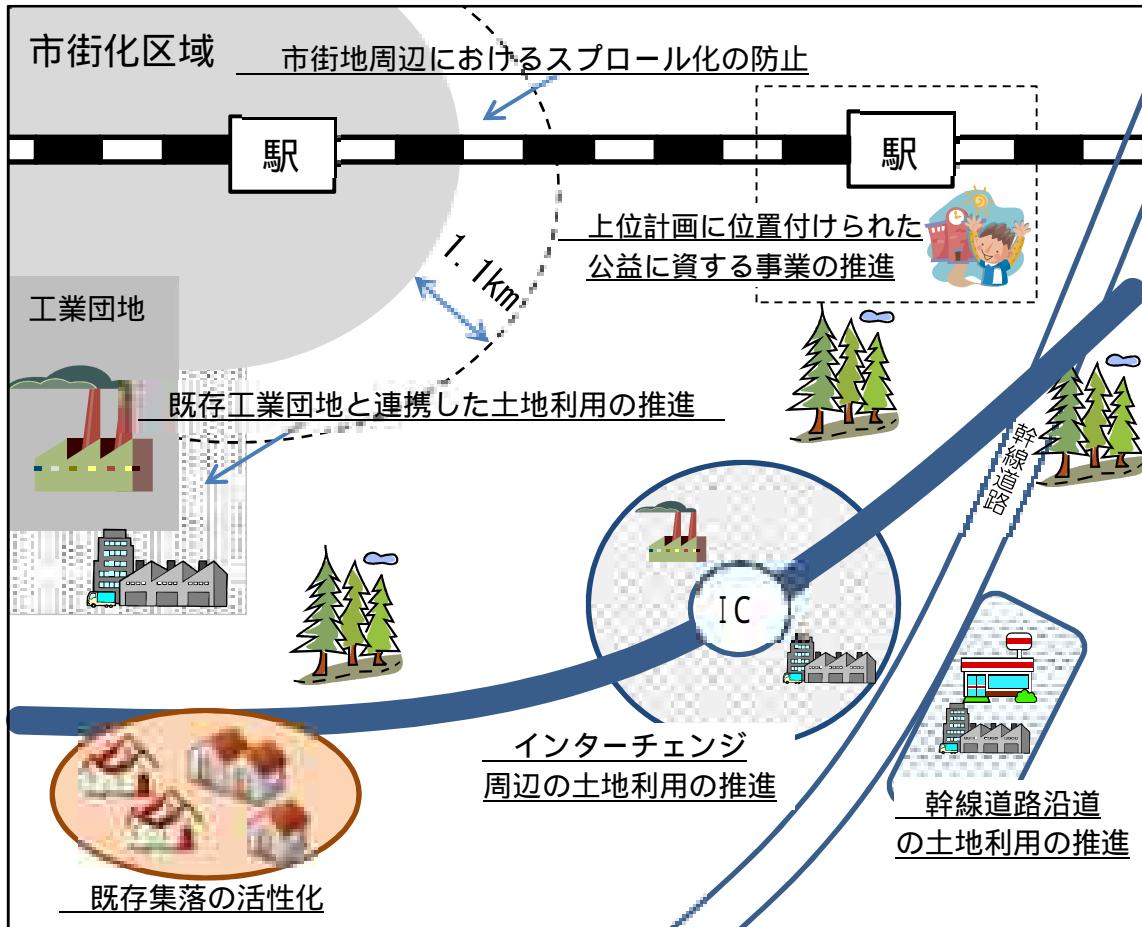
市街化区域

市街地周辺におけるスプロール化の防止

駅

駅

上位計画に位置付けられた公益に資する事業の推進

1.1km

工業団地

既存工業団地と連携した土地利用の推進

幹線道路

IC

インターチェンジ周辺の土地利用の推進

幹線道路沿道の土地利用の推進

既存集落の活性化